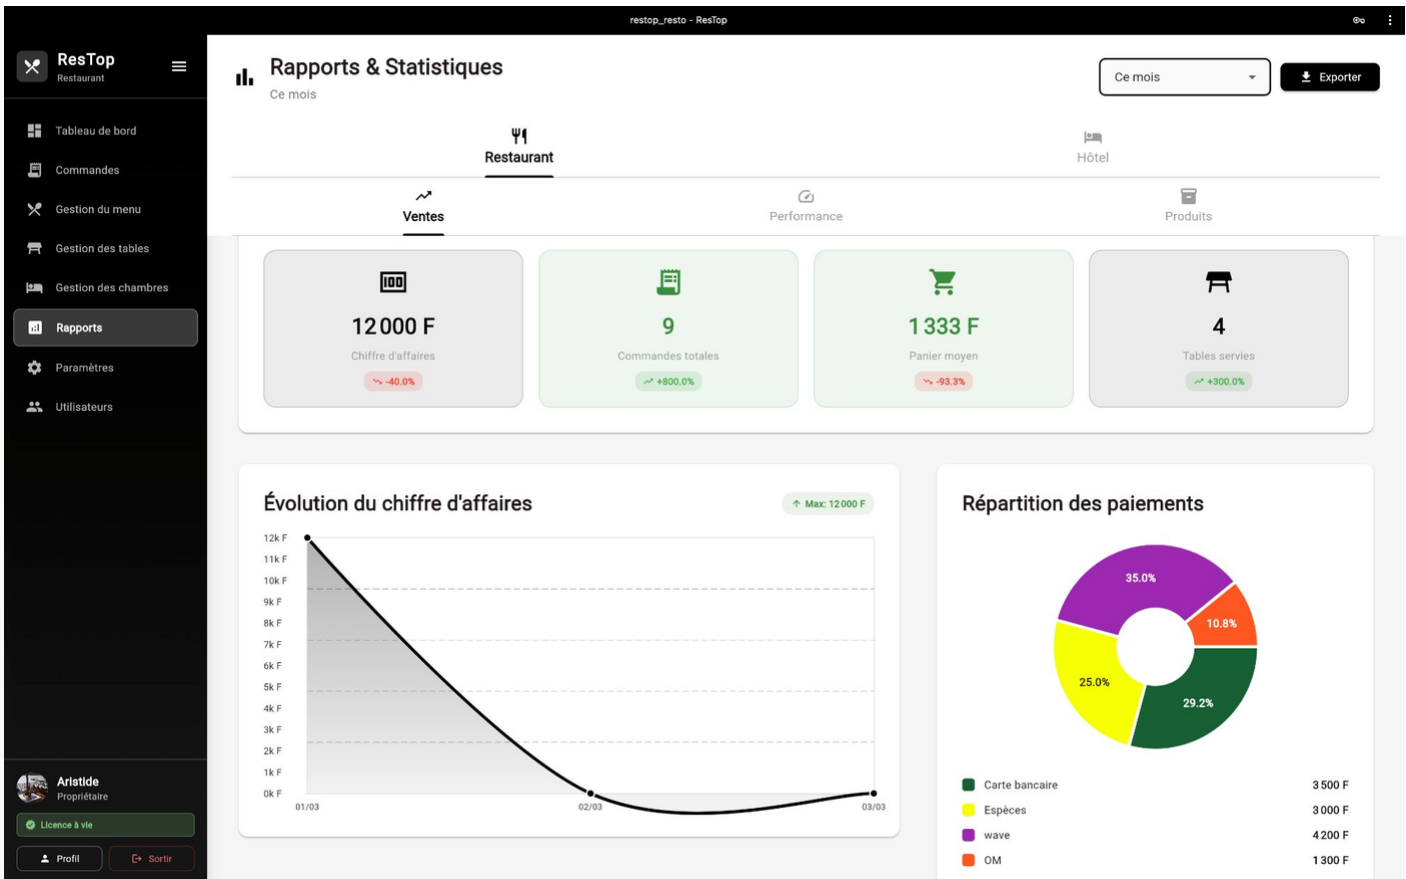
restop_resto - ResTop

ResTop
Restaurant

Tableau de bord
Commandes
Gestion du menu
Gestion des tables
Gestion des chambres
Rapports
Paramètres
Utilisateurs

Aristide
Propriétaire
Licence à vie
Profil
Sortir

Rapports & Statistiques
Ce mois

Ce mois
Exporter

Restaurant
Hôtel

Ventes
Performance
Produits

12 000 F
Chiffre d'affaires
-40.0%

9
Commandes totales
+800.0%

1 333 F
Panier moyen
-93.3%

4
Tables servies
+300.0%

Évolution du chiffre d'affaires
Max: 12 000 F

12k F
11k F
10k F
9k F
8k F
7k F
6k F
5k F
4k F
3k F
2k F
1k F
0k F
01/03
02/03
03/03

Répartition des paiements

35.0%
10.8%
25.0%
29.2%

| | |
|---|---|
| Carte bancaire | 3 500 F |
| Espèces | 3 000 F |
| wave | 4 200 F |
| OM | 1 300 F |